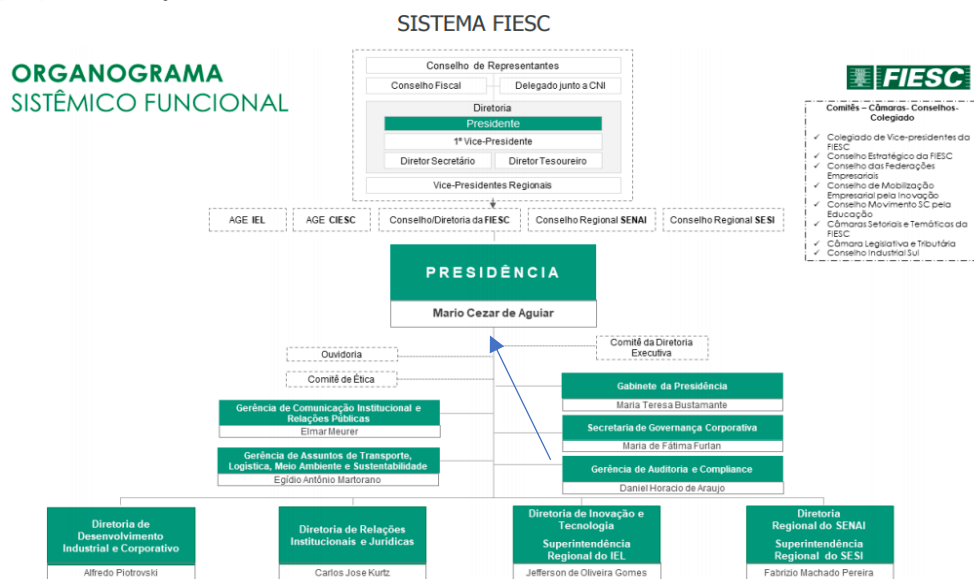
SISTEMA FIESC

ORGANOGRAMA
SISTÊMICO FUNCIONAL

FIESC

Conselho de Representantes
Conselho Fiscal
Delegado junto a CNI
Diretoria
Presidente
1º Vice-Presidente
Diretor Secretário
Diretor Tesoureiro
Vice-Presidentes Regionais

Comitês – Câmaras- Conselhos-Colegiado
✓ Colegiado de Vice-presidentes da FIESC
✓ Conselho Estratégico da FIESC
✓ Conselho das Federações Empresariais
✓ Conselho de Mobilização Empresarial pela Inovação
✓ Conselho Movimento SC pela Educação
✓ Câmaras Setoriais e Temáticas da FIESC
✓ Câmara Legislativa e Tributária
✓ Conselho Industrial Sul

AGE IEL
AGE CIESC
Conselho/Diretoria da FIESC
Conselho Regional SENAI
Conselho Regional SESI

PRESIDÊNCIA
Mario Cezar de Aguiar

Ouvidoria
Comitê de Ética
Comitê da Diretoria Executiva

Gerência de Comunicação Institucional e Relações Públicas
Elmar Meurer

Gerência de Assuntos de Transporte, Logística, Meio Ambiente e Sustentabilidade
Egídio Antônio Martorano

Gabinete da Presidência
Maria Teresa Bustamante

Secretaria de Governança Corporativa
Maria de Fátima Furlan

Gerência de Auditoria e Compliance
Daniel Horacio de Araujo

Diretoria de Desenvolvimento Industrial e Corporativo
Alfredo Piotrovski

Diretoria de Relações Institucionais e Jurídicas
Carlos Jose Kurtz

Diretoria de Inovação e Tecnologia
Superintendência Regional do IEL
Jefferson de Oliveira Gomes

Diretoria Regional do SENAI
Superintendência Regional do SESI
Fabrizio Machado Pereira